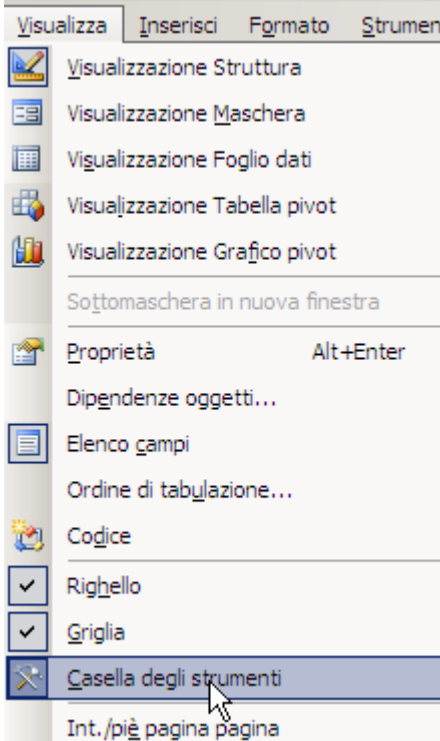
Visualizza Inserisci Formato Strumen

Visualizzazione Struttura
Visualizzazione Maschera
Visualizzazione Foglio dati
Visualizzazione Tabella pivot
Visualizzazione Grafico pivot
Sottomaschera in nuova finestra
Proprietà Alt+Enter
Dipendenze oggetti...
Elenco campi
Ordine di tabulazione...
Codice
Righello
Griglia
Casella degli strumenti
Int./piè pagina pagina